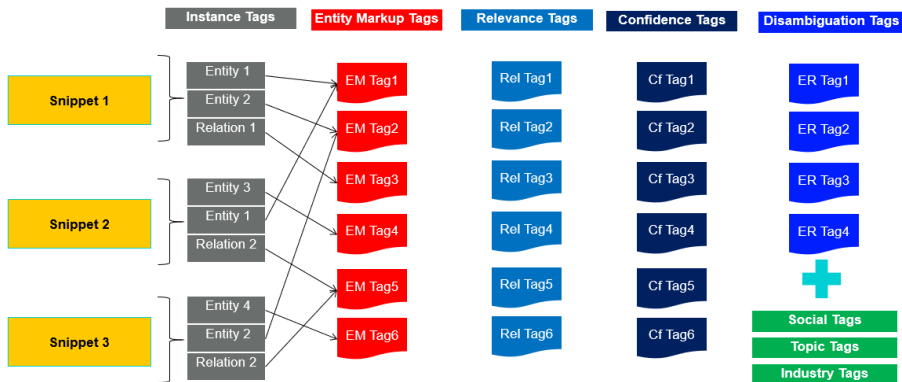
Instance Tags

Entity Markup Tags

Relevance Tags

Confidence Tags

Disambiguation Tags

Snippet 1

Entity 1

Entity 2

Relation 1

Snippet 2

Entity 3

Entity 1

Relation 2

Snippet 3

Entity 4

Entity 2

Relation 2

EM Tag1

EM Tag2

EM Tag3

EM Tag4

EM Tag5

EM Tag6

Rel Tag1

Rel Tag2

Rel Tag3

Rel Tag4

Rel Tag5

Rel Tag6

Cf Tag1

Cf Tag2

Cf Tag3

Cf Tag4

Cf Tag5

Cf Tag6

ER Tag1

ER Tag2

ER Tag3

ER Tag4

Social Tags

Topic Tags

Industry Tags